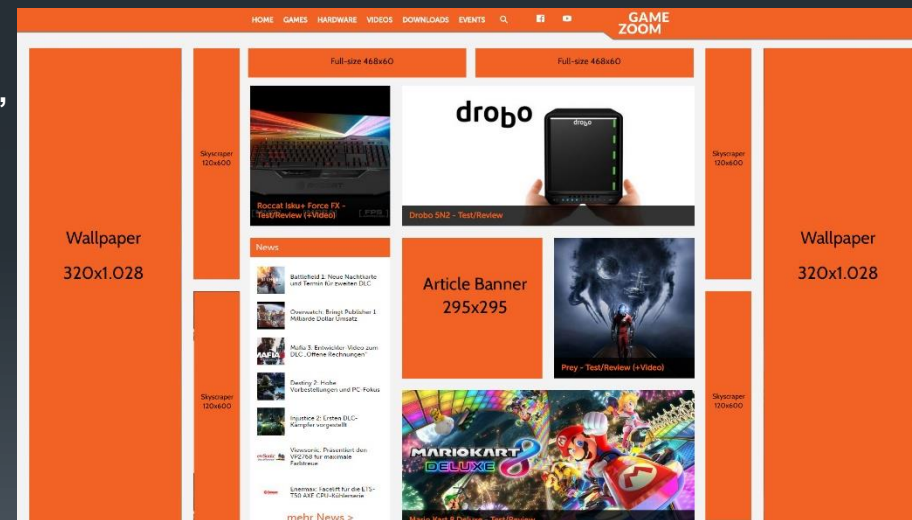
HOME GAMES HARDWARE VIDEOS DOWNLOADS EVENTS

GAME ZOOM

Wallpaper

320x1.028

Skyscraper 120x600

Full-size 468x60

Full-size 468x60

Skyscraper 120x600

Wallpaper

320x1.028

Roccat Isku+ Force FX - Test/Review (+Video)

drobo

Drobo 5N2 - Test/Review

News

Battlefield 1: Neue Nachtkarte und Termin für zweiten DLC

Overwatch: Bringt Publisher 1 Milliarde Dollar Umsatz

Mafia 3: Entwickler-Video zum DLC „Offene Rechnungen"

Destiny 2: Hohe Vorbestellungen und PC-Fokus

Injustice 2: Ersten DLC-Kämpfer vorgestellt

Viewsonic: Präsentiert den VP2768 für maximale Farbtreue

Enermax: Facelift für die LTS-T50 AXE CPU-Kühlerserie

mehr News >

Article Banner 295x295

Prey - Test/Review (+Video)

Skyscraper 120x600

Skyscraper 120x600

MARIOKART 8 DELUXE

Mario Kart 8 Deluxe - Test/Review